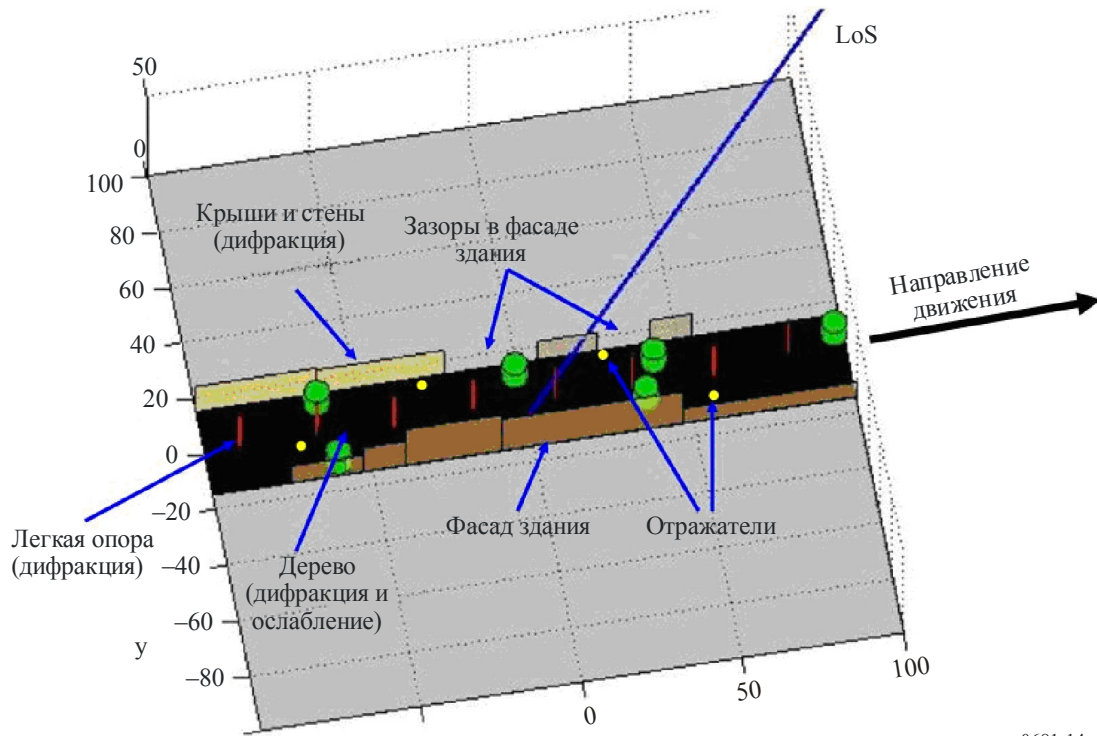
LoS

50

0

100

80

60

40

20

0

–20

–40

–60

–80

y

Крыши и стены (дифракция)

Зазоры в фасаде здания

Направление движения

Легкая опора (дифракция)

Дерево (дифракция и ослабление)

Фасад здания

Отражатели

0

50

100

0681-14